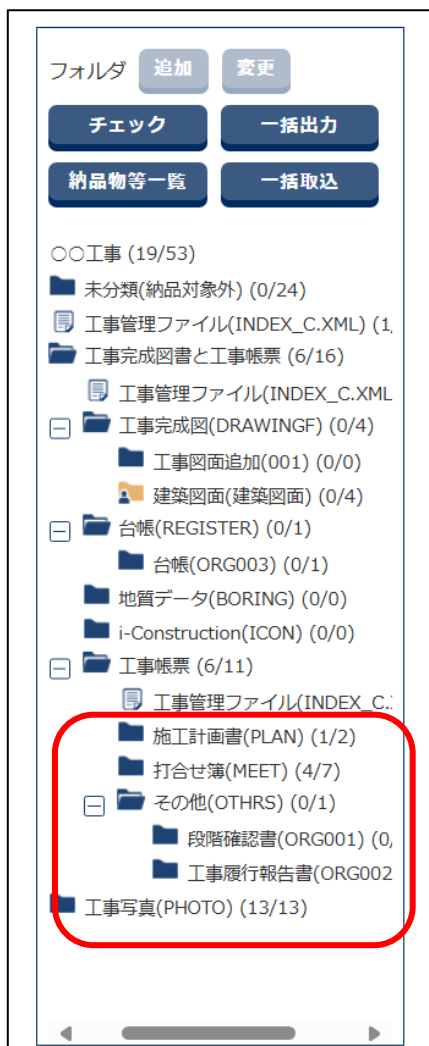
フォルダ 追加 変更

チェック 一括出力

納品物等一覧 一括取込

○○工事 (19/53)

未分類(納品対象外) (0/24)

工事管理ファイル(INDEX_C.XML) (1,

工事完成図書と工事帳票 (6/16)

工事管理ファイル(INDEX_C.XML

工事完成図(DRAWINGF) (0/4)

工事図面追加(001) (0/0)

建築図面(建築図面) (0/4)

台帳(REGISTER) (0/1)

台帳(ORG003) (0/1)

地質データ(BORING) (0/0)

i-Construction(ICON) (0/0)

工事帳票 (6/11)

工事管理ファイル(INDEX_C.

施工計画書(PLAN) (1/2)

打合せ簿(MEET) (4/7)

その他(OTHRS) (0/1)

段階確認書(ORG001) (0,

工事履行報告書(ORG002

工事写真(PHOTO) (13/13)